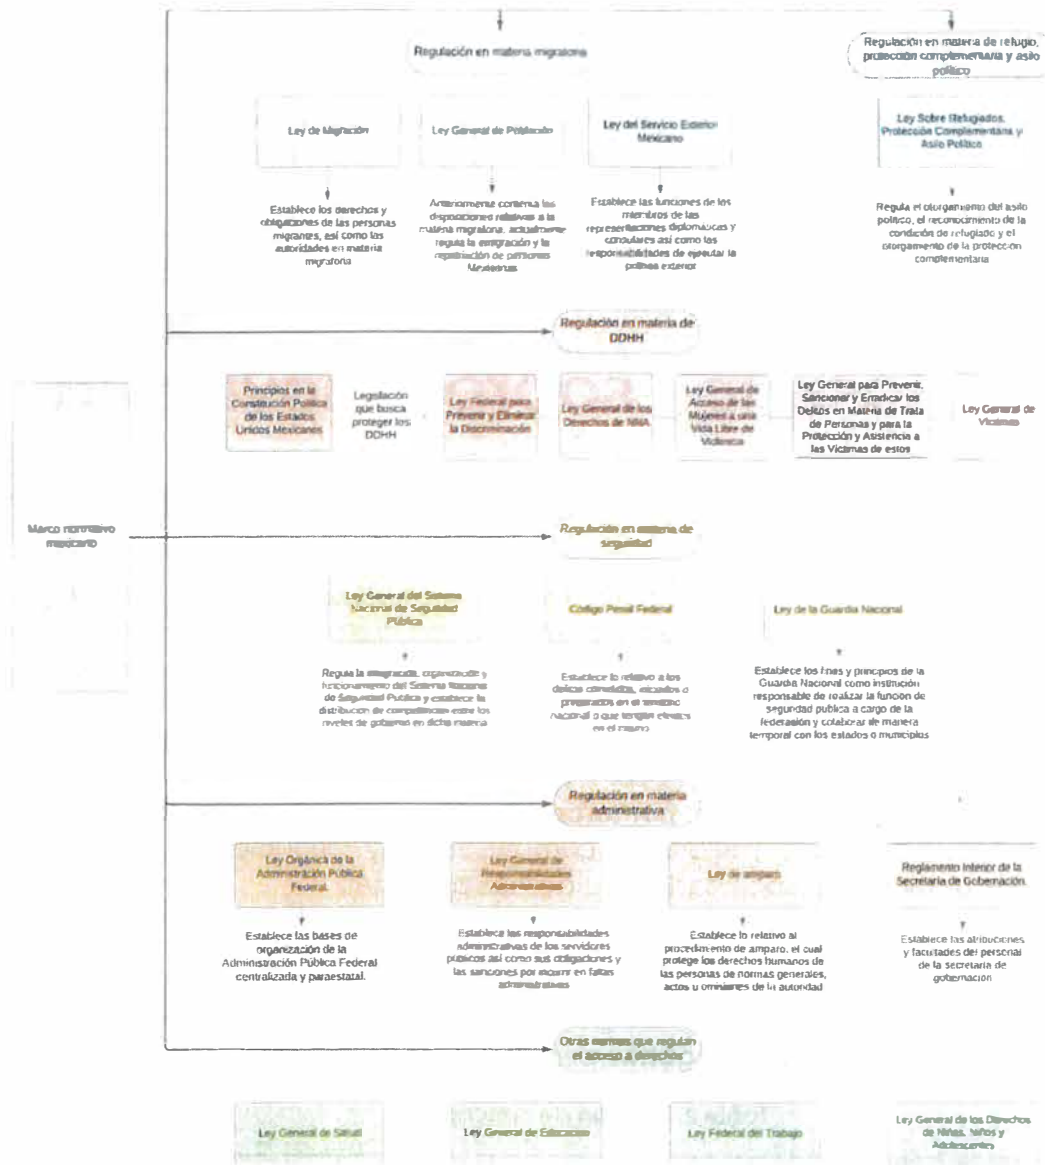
Regulación en materia migratoria

Regulación en materia de refugio, protección complementaria y asilo político

Ley de Migración

Ley General de Población

Ley del Servicio Exterior Mexicano

Ley Sobre Refugiados, Protección Complementaria y Asilo Político

Establece los derechos y obligaciones de las personas migrantes, así como las autoridades en materia migratoria

Anteriormente contenía las disposiciones relativas a la materia migratoria, actualmente regula la emigración y la repatriación de personas Mexicanas

Establece las funciones de los miembros de las representaciones diplomáticas y consulares así como las responsabilidades de ejecutar la política exterior

Regula el otorgamiento del asilo político, el reconocimiento de la condición de refugiado y el otorgamiento de la protección complementaria

Regulación en materia de DDHH

Principios en la Constitución Política de los Estados Unidos Mexicanos

Legislación que busca proteger los DDHH

Ley Federal para Prevenir y Eliminar la Discriminación

Ley General de los Derechos de NNA

Ley General de Acceso de las Mujeres a una Vida Libre de Violencia

Ley General para Prevenir, Sancionar y Erradicar los Delitos en Materia de Trata de Personas y para la Protección y Asistencia a las Víctimas de estos

Ley General de Víctimas

Marco normativo mexicano

Regulación en materia de seguridad

Ley General del Sistema Nacional de Seguridad Pública

Código Penal Federal

Ley de la Guardia Nacional

Regula la integración, organización y funcionamiento del Sistema Nacional de Seguridad Pública y establece la distribución de competencias entre los niveles de gobierno en dicha materia

Establece lo relativo a los delitos cometidos, iniciados o preparados en el territorio nacional o que tengan efectos en el mismo

Establece los fines y principios de la Guardia Nacional como institución responsable de realizar la función de seguridad pública a cargo de la federación y colaborar de manera temporal con los estados o municipios

Regulación en materia administrativa

Ley Orgánica de la Administración Pública Federal

Ley General de Responsabilidades Administrativas

Ley de amparo

Reglamento Interior de la Secretaría de Gobernación

Establece las bases de organización de la Administración Pública Federal centralizada y paraestatal.

Establece las responsabilidades administrativas de los servidores públicos así como sus obligaciones y las sanciones por incurrir en faltas administrativas

Establece lo relativo al procedimiento de amparo, el cual protege los derechos humanos de las personas de normas generales, actos u omisiones de la autoridad

Establece las atribuciones y facultades del personal de la secretaría de gobernación

Otras normas que regulan el acceso a derechos

Ley General de Salud

Ley General de Educación

Ley Federal del Trabajo

Ley General de los Derechos de Niñas, Niños y Adolescentes